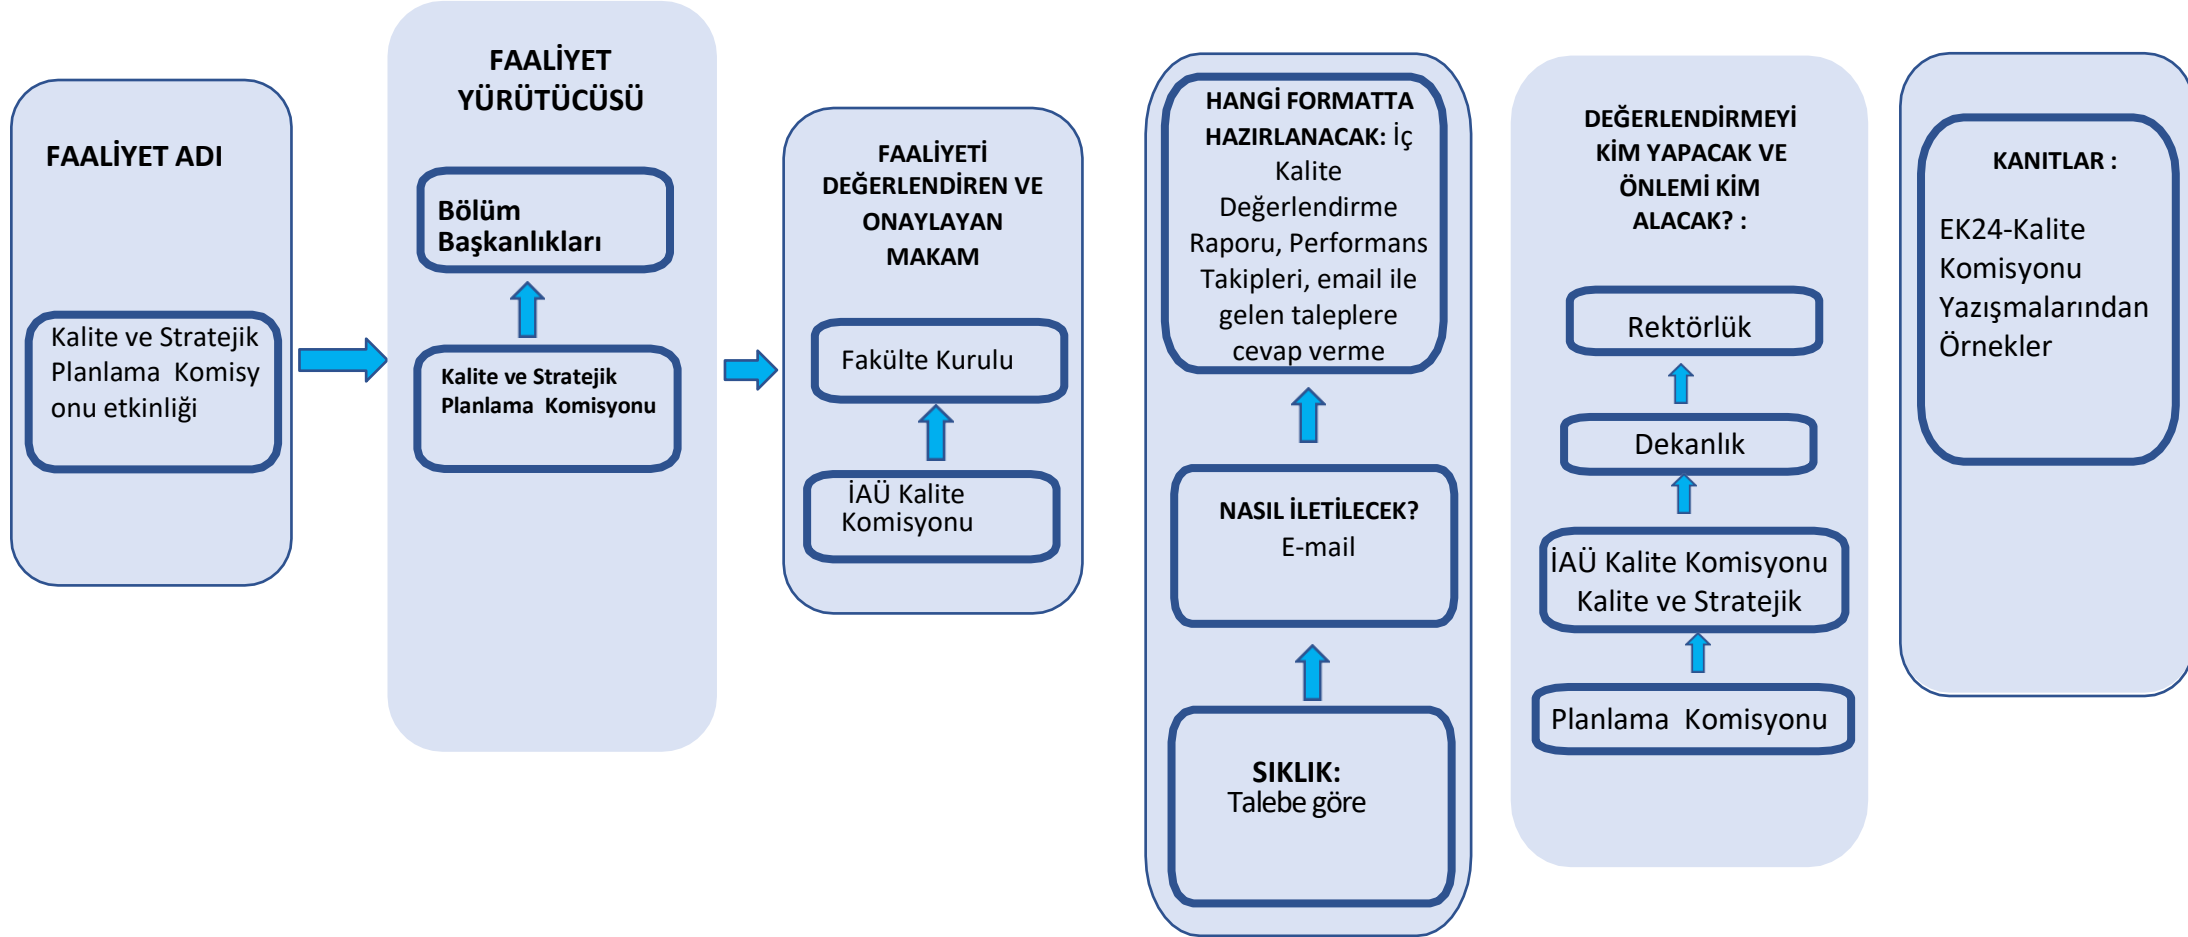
FAALİYET ADI

Kalite ve Stratejik Planlama Komisy onu etkinliği

FAALİYET YÜRÜTÜCÜSÜ

Bölüm Başkanlıkları

Kalite ve Stratejik Planlama Komisyonu

FAALİYETİ DEĞERLENDİREN VE ONAYLAYAN MAKAM

Fakülte Kurulu

İAÜ Kalite Komisyonu

HANGİ FORMATTA HAZIRLANACAK: İç Kalite Değerlendirme Raporu, Performans Takipleri, email ile gelen taleplere cevap verme

NASIL İLETİLECEK? E-mail

SIKLIK: Talebe göre

DEĞERLENDİRMEYİ KİM YAPACAK VE ÖNLEMİ KİM ALACAK? :

Rektörlük

Dekanlık

İAÜ Kalite Komisyonu Kalite ve Stratejik

Planlama Komisyonu

KANITLAR :

EK24-Kalite Komisyonu Yazışmalarından Örnekler